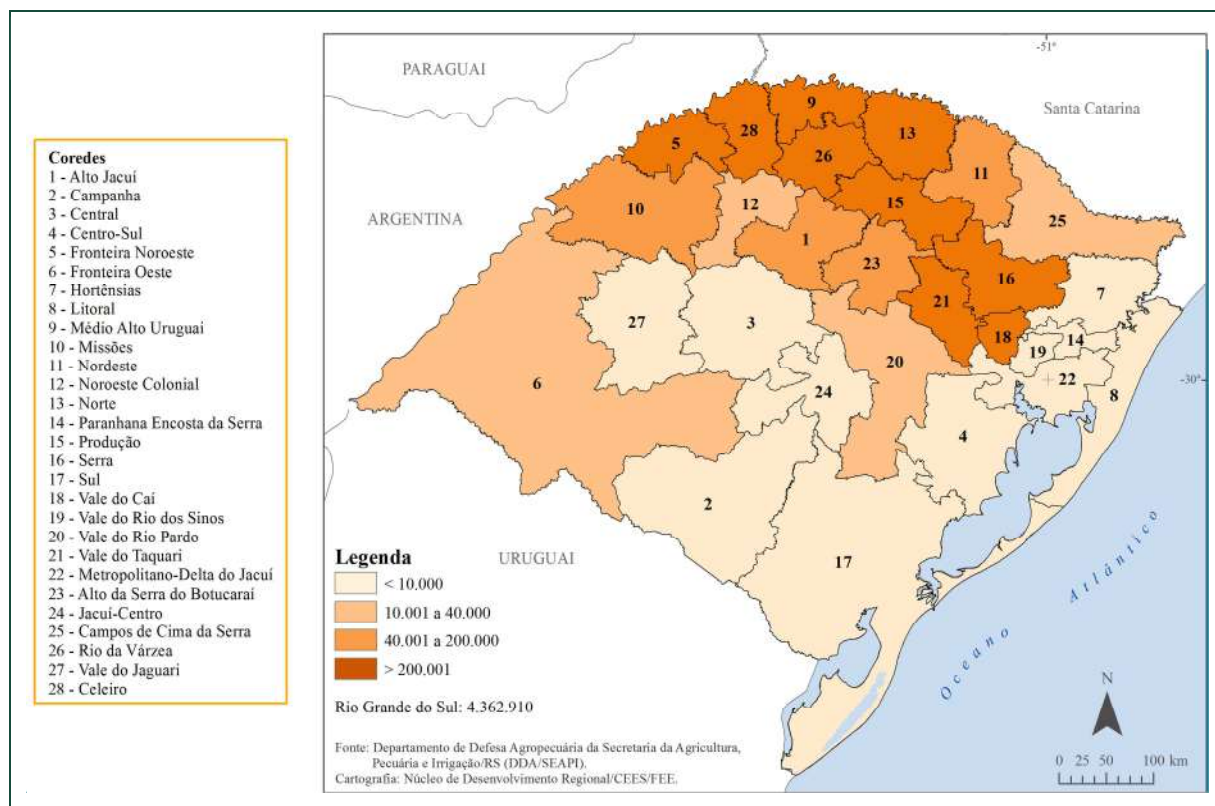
Coredes
1 - Alto Jacuí
2 - Campanha
3 - Central
4 - Centro-Sul
5 - Fronteira Noroeste
6 - Fronteira Oeste
7 - Hortênsias
8 - Litoral
9 - Médio Alto Uruguai
10 - Missões
11 - Nordeste
12 - Noroeste Colonial
13 - Norte
14 - Paranhana Encosta da Serra
15 - Produção
16 - Serra
17 - Sul
18 - Vale do Caí
19 - Vale do Rio dos Sinos
20 - Vale do Rio Pardo
21 - Vale do Taquari
22 - Metropolitano-Delta do Jacuí
23 - Alto da Serra do Botucaraí
24 - Jacuí-Centro
25 - Campos de Cima da Serra
26 - Rio da Várzea
27 - Vale do Jaguari
28 - Celeiro

-51°
PARAGUAI
Santa Catarina
ARGENTINA
URUGUAI
-30°

5 28 9 13 26 11 10 12 15 25 1 23 16 21 7 27 3 18 14 19 20 22 6 24 8 4 2 17

Legenda
< 10.000
10.001 a 40.000
40.001 a 200.000
> 200.001

Rio Grande do Sul: 4.362.910

Oceano Atlântico

N
0 25 50 100 km

Fonte: Departamento de Defesa Agropecuária da Secretaria da Agricultura, Pecuária e Irrigação/RS (DDA/SEAPI).
Cartografia: Núcleo de Desenvolvimento Regional/CEES/FEE.